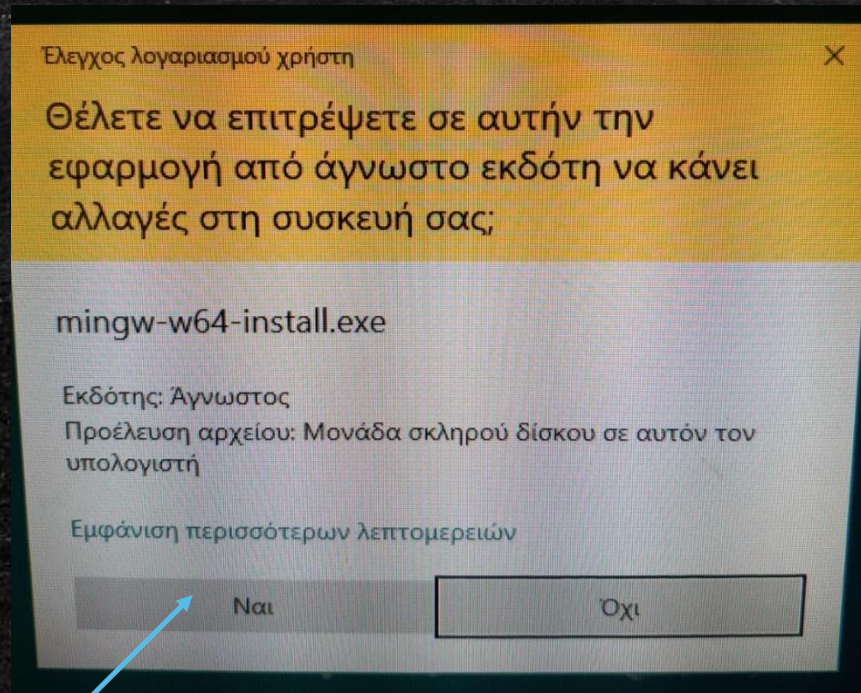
Έλεγχος λογαριασμού χρήστη

X

Θέλετε να επιτρέψετε σε αυτήν την εφαρμογή από άγνωστο εκδότη να κάνει αλλαγές στη συσκευή σας;

mingw-w64-install.exe

Εκδότης: Άγνωστος
Προέλευση αρχείου: Μονάδα σκληρού δίσκου σε αυτόν τον υπολογιστή

Εμφάνιση περισσότερων λεπτομερειών

Ναι

Όχι